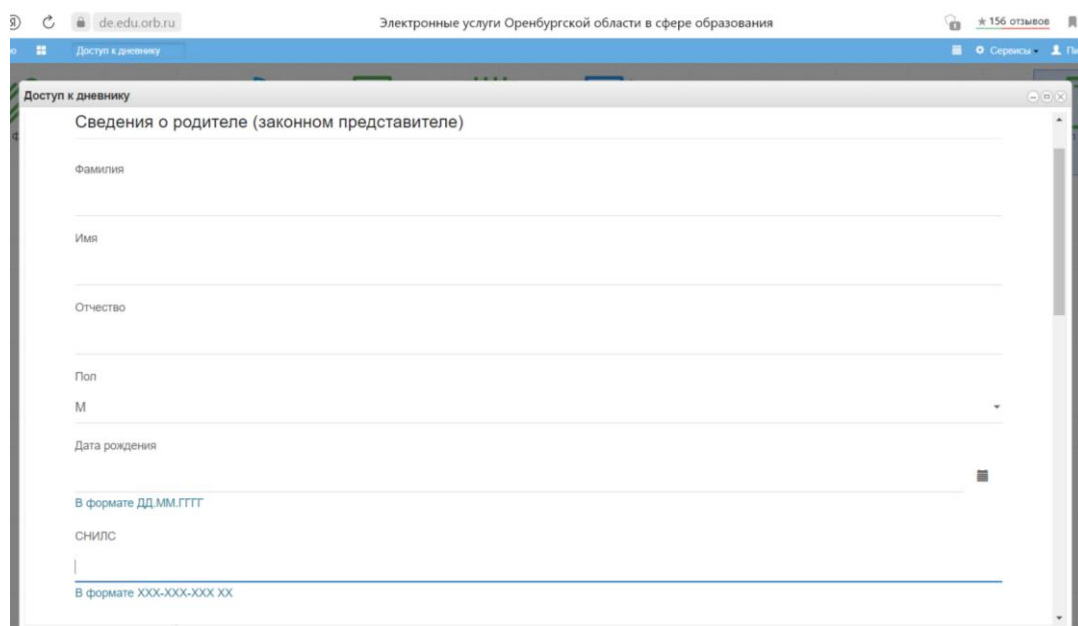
de.edu.orb.ru

Электронные услуги Оренбургской области в сфере образования

★ 156 отзывов

Доступ к дневнику

Сервисы

Доступ к дневнику

Сведения о родителе (законном представителе)

Фамилия

Имя

Отчество

Пол

М

Дата рождения

В формате ДД.ММ.ГГГГ

СНИЛС

В формате ХХХ-ХХХ-ХХХ ХХ